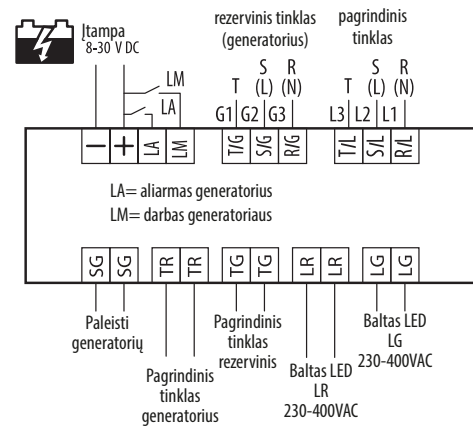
Įtampa
8-30 V DC

rezervinis tinklas
(generatorius)

pagrindinis
tinklas

LM
LA

T S R
(L) (N)
G1 G2 G3

T S R
(L) (N)
L3 L2 L1

— + LA LM T/G S/G R/G T/L S/L R/L

LA= aliarmas generatorius
LM= darbas generatoriaus

SG SG TR TR TG TG LR LR LG LG

Paleisti
generatorių

Pagrindinis
tinklas
generatorius

Pagrindinis
tinklas
rezervinis

Baltas LED
LR
230-400VAC

Baltas LED
LG
230-400VAC